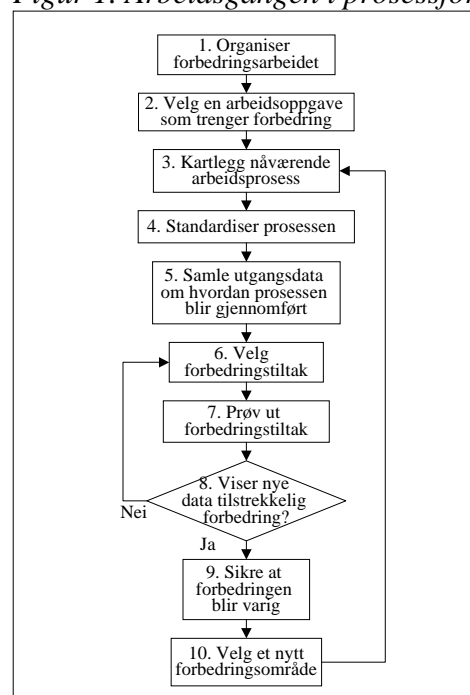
Figur 1. Arbeidsgangen i prosessfor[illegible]

1. Organiser forbedringsarbeidet

2. Velg en arbeidsoppgave som trenger forbedring

3. Kartlegg nåværende arbeidsprosess

4. Standardiser prosessen

5. Samle utgangsdata om hvordan prosessen blir gjennomført

6. Velg forbedringstiltak

7. Prøv ut forbedringstiltak

8. Viser nye data tilstrekkelig forbedring?

Nei

Ja

9. Sikre at forbedringen blir varig

10. Velg et nytt forbedringsområde